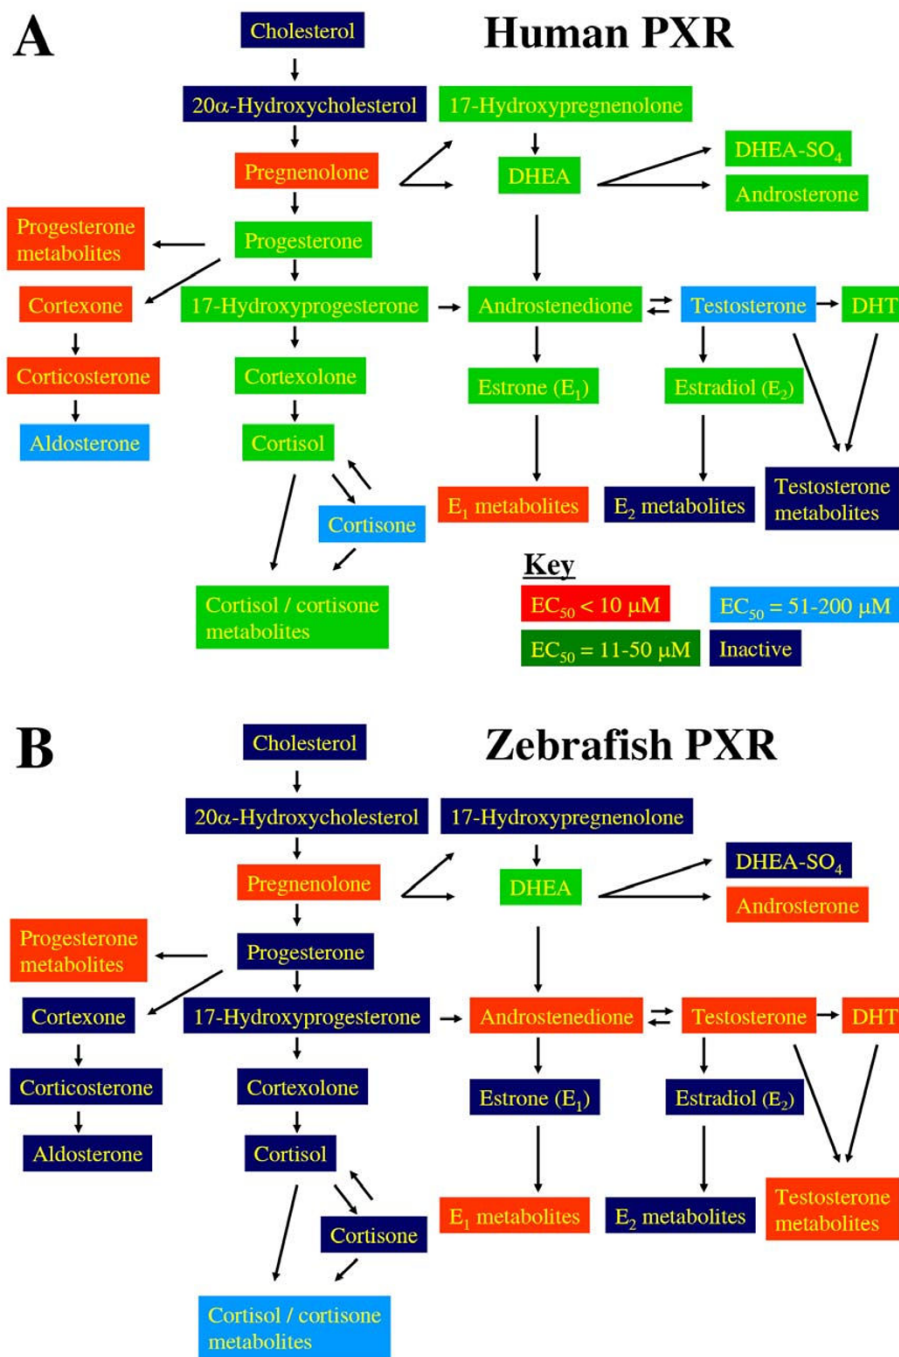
A

Human PXR

Cholesterol

20α-Hydroxycholesterol

17-Hydroxypregnenolone

Pregnenolone

DHEA

DHEA-SO$_4$

Androsterone

Progesterone metabolites

Progesterone

Cortexone

17-Hydroxyprogesterone

Androstenedione

Testosterone

DHT

Corticosterone

Cortexolone

Estrone (E$_1$)

Estradiol (E$_2$)

Aldosterone

Cortisol

Cortisone

E$_1$ metabolites

E$_2$ metabolites

Testosterone metabolites

Cortisol / cortisone metabolites

Key

EC$_{50}$ < 10 μM

EC$_{50}$ = 51-200 μM

EC$_{50}$ = 11-50 μM

Inactive

B

Zebrafish PXR

Cholesterol

20α-Hydroxycholesterol

17-Hydroxypregnenolone

Pregnenolone

DHEA

DHEA-SO$_4$

Androsterone

Progesterone metabolites

Progesterone

Cortexone

17-Hydroxyprogesterone

Androstenedione

Testosterone

DHT

Corticosterone

Cortexolone

Estrone (E$_1$)

Estradiol (E$_2$)

Aldosterone

Cortisol

Cortisone

E$_1$ metabolites

E$_2$ metabolites

Testosterone metabolites

Cortisol / cortisone metabolites